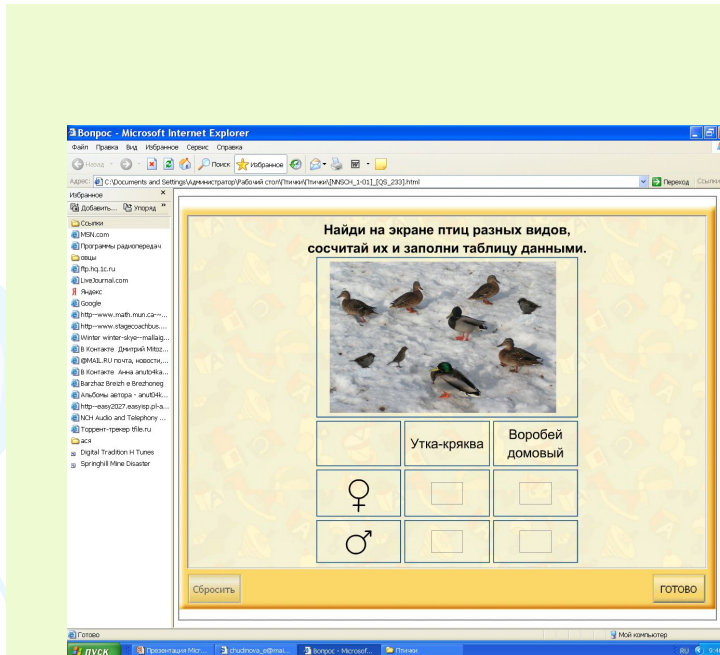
Вопрос - Microsoft Internet Explorer

Файл Правка Вид Избранное Сервис Справка

Назад Поиск Избранное

Адрес: C:\Documents and Settings\Администратор\Рабочий стол\Птички\Птички\[NNSCH_1-01]_[QS_233].html

Переход Ссылки

Избранное ×

Добавить... Упоряд

Ссылки
MSN.com
Программы радиопередач
овцы
ftp.hq.1c.ru
LiveJournal.com
Яндекс
Google
http--www.math.mun.ca-...
http--www.stagecoachbus....
Winter winter-skyo--mailaig...
В Контакте Дмитрий Mitoz...
@MAIL.RU почта, новости,...
В Контакте Анна anuto4ka...
Barzhaz Breizh e Brezhoneg
Альбомы автора - anut04k...
http--easy2027.easyisp.pl-a...
NCH Audio and Telephony ...
Торрент-трекер tfile.ru
аса
Digital Tradition H Tunes
Springhill Mine Disaster

Найди на экране птиц разных видов, сосчитай их и заполни таблицу данными.

| | Утка-кряква | Воробей домовый |
|---|---|---|
| ♀ | | |
| ♂ | | |

Сбросить

ГОТОВО

Готово

Мой компьютер

пуск | Презентация Micr... | chudinova_el@mai... | Вопрос - Microsof... | Птички

RU